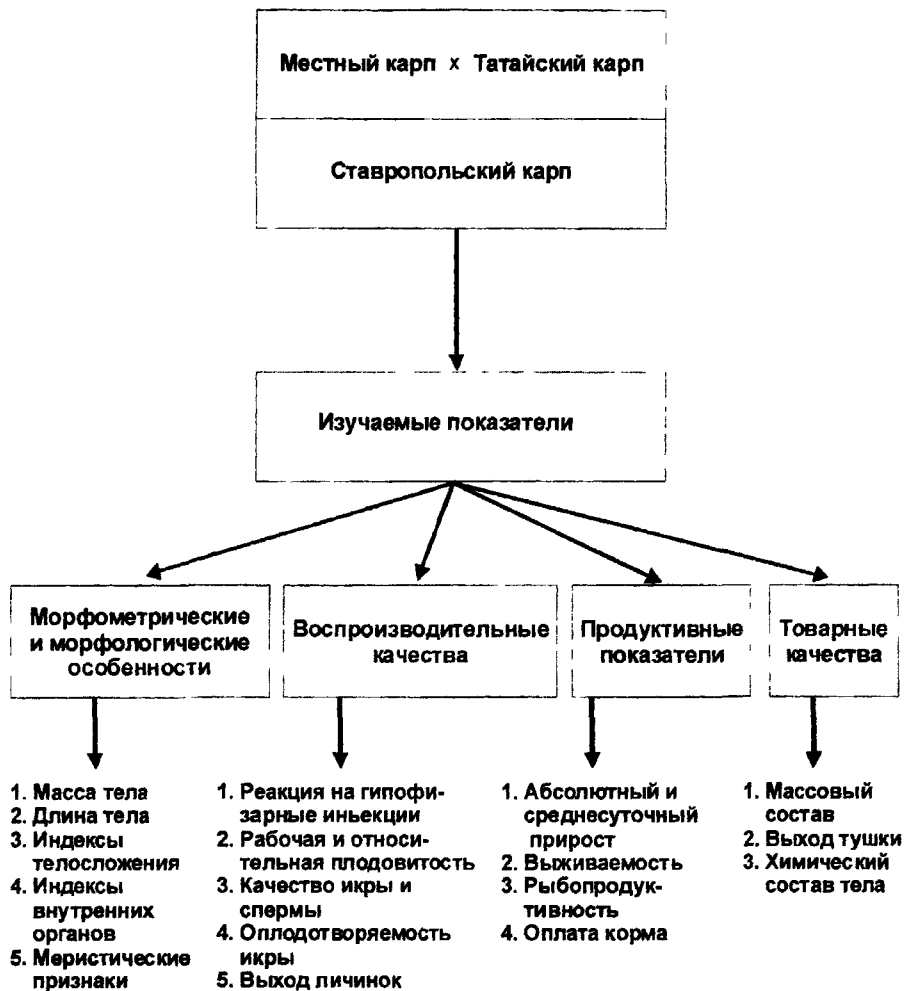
Местный карп x Татайский карп

Ставропольский карп

Изучаемые показатели

Морфометрические и морфологические особенности

Воспроизводительные качества

Продуктивные показатели

Товарные качества

1. Масса тела
2. Длина тела
3. Индексы телосложения
4. Индексы внутренних органов
5. Меристические признаки

1. Реакция на гипофизарные иньекции
2. Рабочая и относительная плодовитость
3. Качество икры и спермы
4. Оплодотворяемость икры
5. Выход личинок

1. Абсолютный и среднесуточный прирост
2. Выживаемость
3. Рыбопродуктивность
4. Оплата корма

1. Массовый состав
2. Выход тушки
3. Химический состав тела